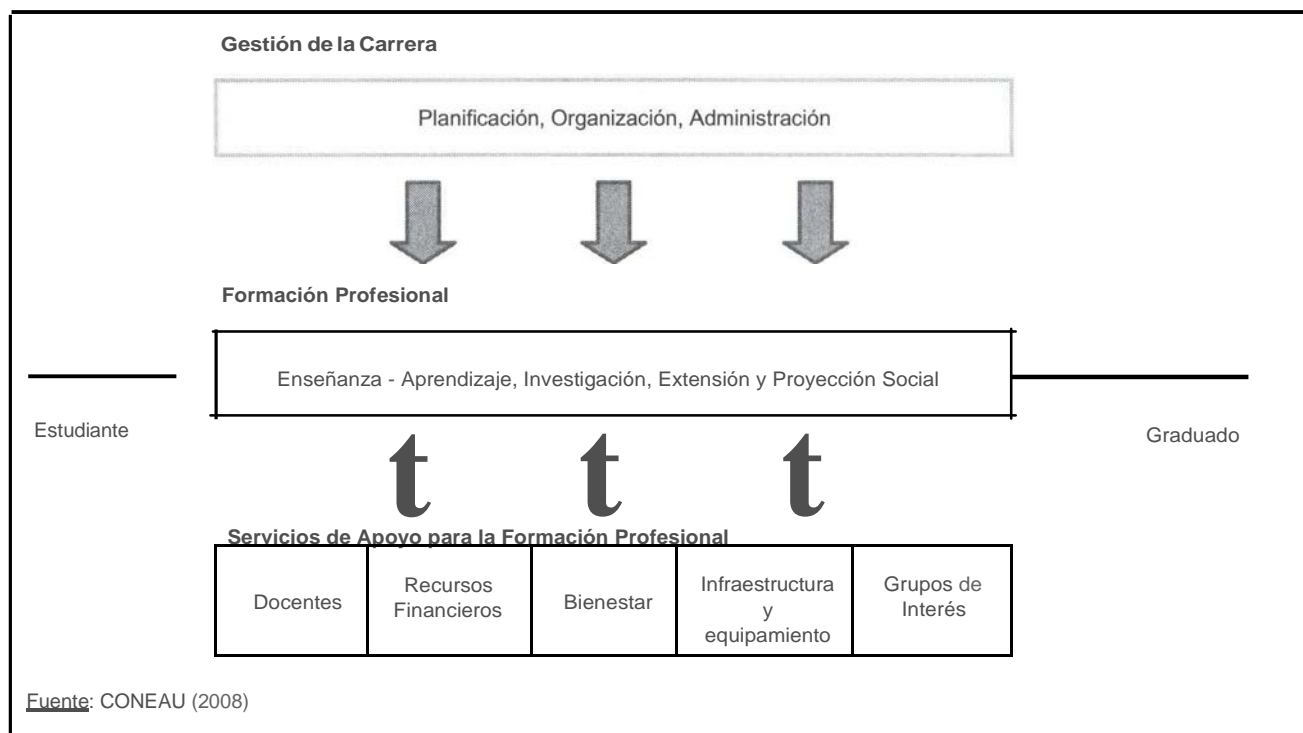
Gestión de la Carrera

Planificación, Organización, Administración

Formación Profesional

Enseñanza - Aprendizaje, Investigación, Extensión y Proyección Social

Estudiante

Graduado

t t t

Servicios de Apoyo para la Formación Profesional

| Docentes | Recursos Financieros | Bienestar | Infraestructura y equipamiento | Grupos de Interés |
|---|---|---|---|---|

Fuente: CONEAU (2008)